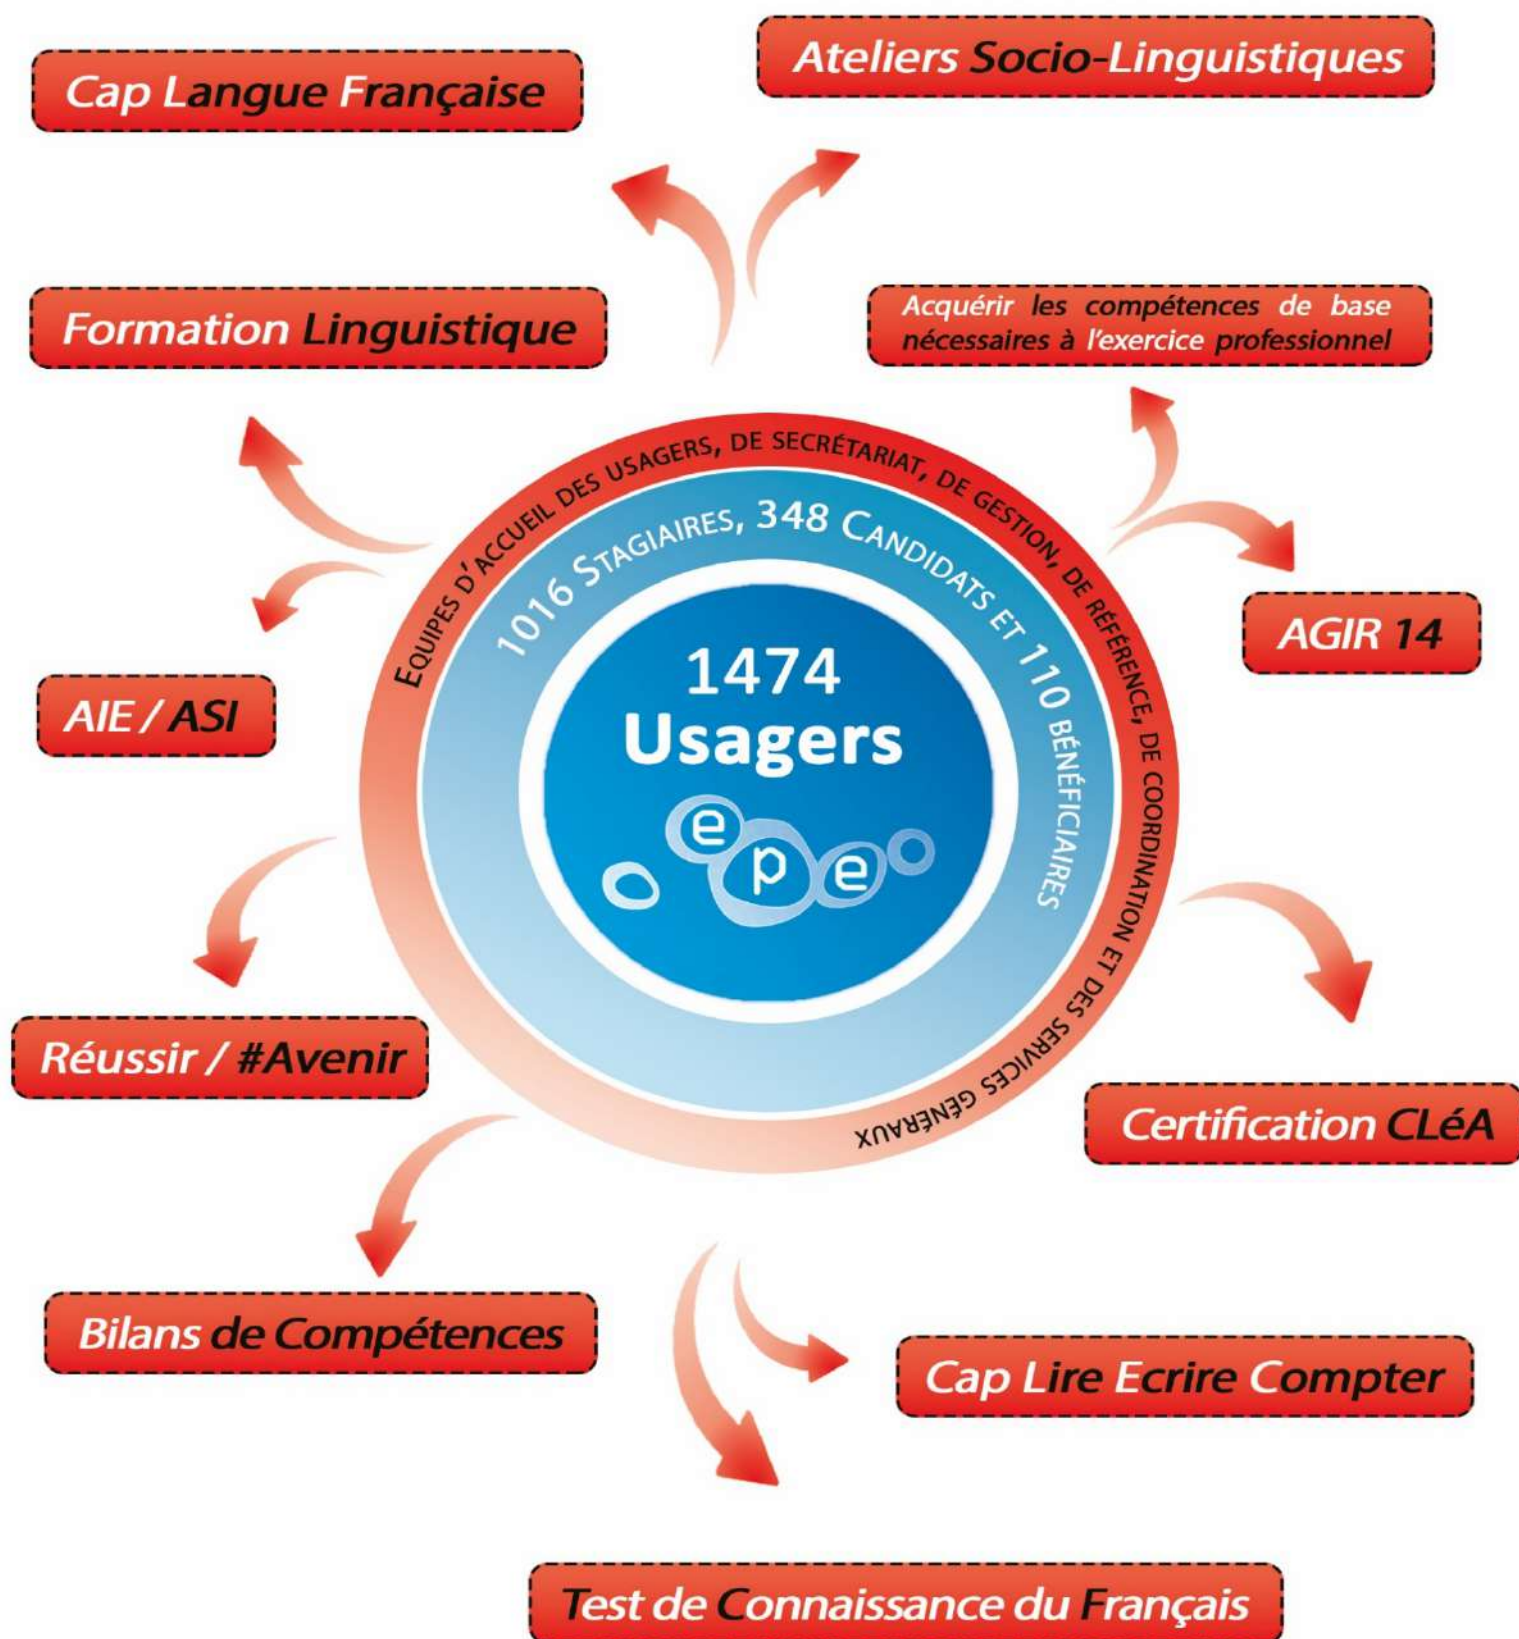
Cap Langue Française

Ateliers Socio-Linguistiques

Formation Linguistique

Acquérir les compétences de base nécessaires à l'exercice professionnel

EQUIPES D'ACCUEIL DES USAGERS, DE SECRÉTARIAT, DE GESTION, DE RÉFÉRENCE, DE COORDINATION ET DES SERVICES GÉNÉRAUX

1016 STAGIAIRES, 348 CANDIDATS ET 110 BÉNÉFICIAIRES

1474 Usagers

epe

AGIR 14

AIE / ASI

Réussir / #Avenir

Certification CLéA

Bilans de Compétences

Cap Lire Ecrire Compter

Test de Connaissance du Français